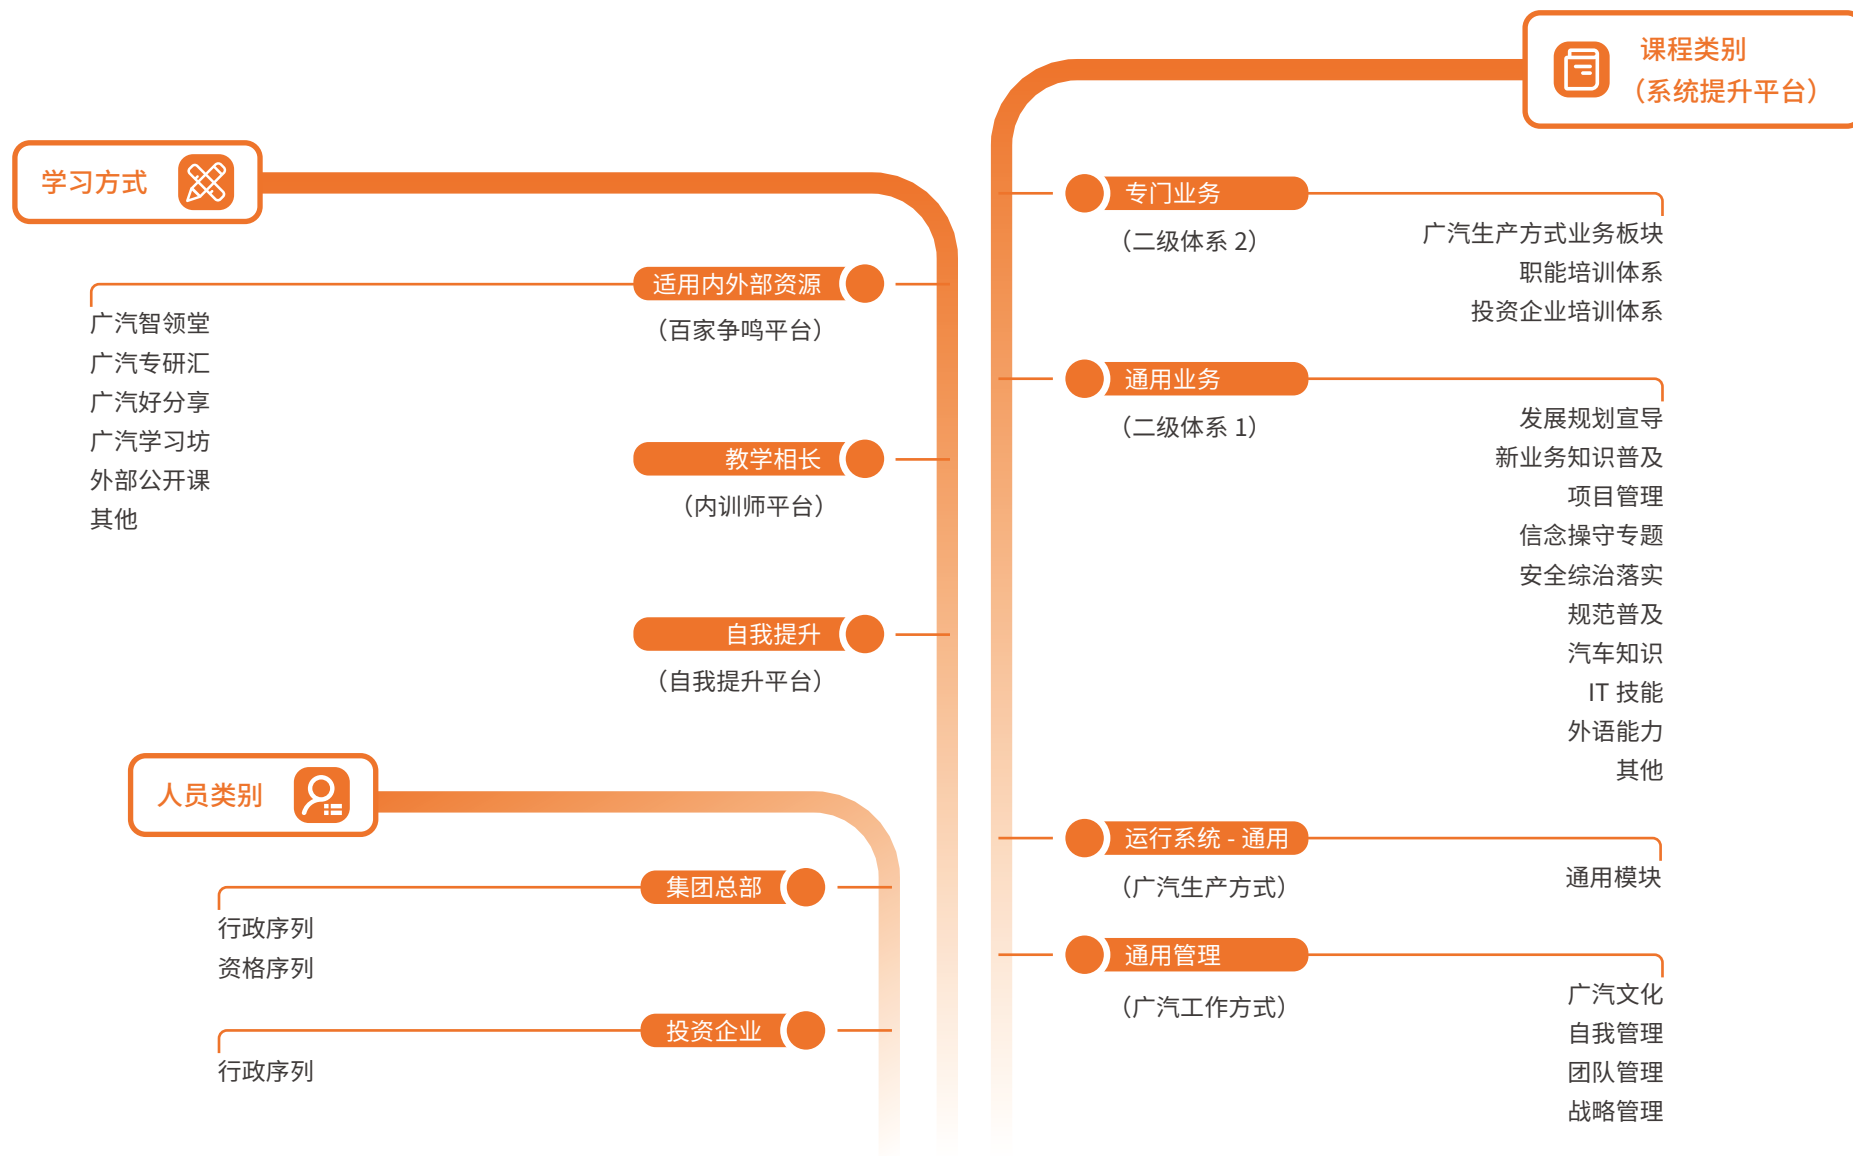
课程类别
（系统提升平台）

学习方式

适用内外部资源
（百家争鸣平台）

广汽智领堂
广汽专研汇
广汽好分享
广汽学习坊
外部公开课
其他

教学相长
（内训师平台）

自我提升
（自我提升平台）

人员类别

集团总部

行政序列
资格序列

投资企业

行政序列

专门业务
（二级体系 2）

广汽生产方式业务板块
职能培训体系
投资企业培训体系

通用业务
（二级体系 1）

发展规划宣导
新业务知识普及
项目管理
信念操守专题
安全综治落实
规范普及
汽车知识
IT 技能
外语能力
其他

运行系统 - 通用
（广汽生产方式）

通用模块

通用管理
（广汽工作方式）

广汽文化
自我管理
团队管理
战略管理